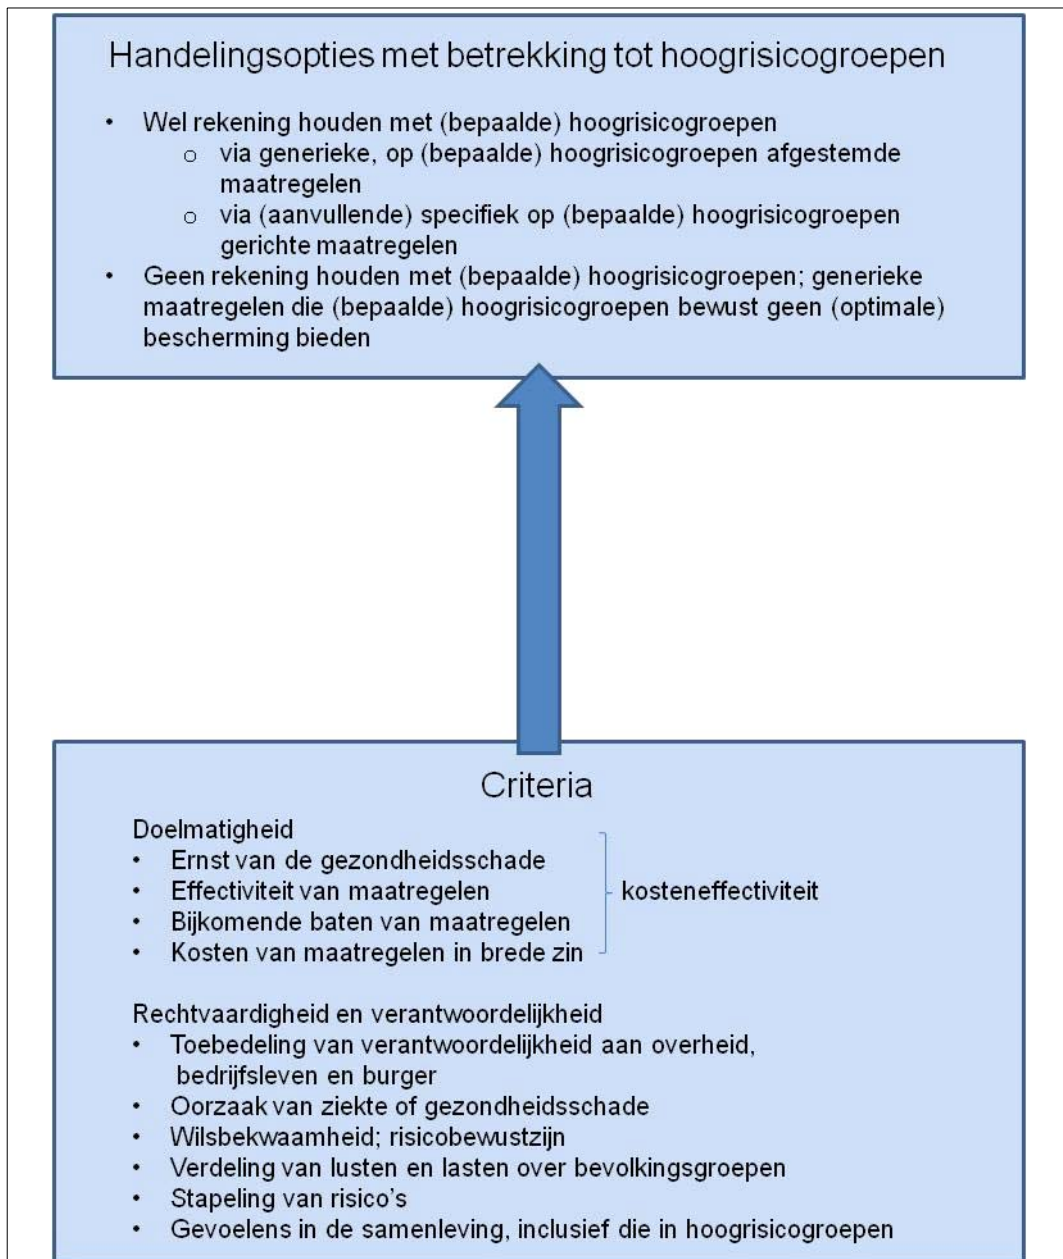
Handelingsopties met betrekking tot hoogrisicogroepen

- Wel rekening houden met (bepaalde) hoogrisicogroepen
  - via generieke, op (bepaalde) hoogrisicogroepen afgestemde maatregelen
  - via (aanvullende) specifiek op (bepaalde) hoogrisicogroepen gerichte maatregelen
- Geen rekening houden met (bepaalde) hoogrisicogroepen; generieke maatregelen die (bepaalde) hoogrisicogroepen bewust geen (optimale) bescherming bieden

Criteria

Doelmatigheid
- Ernst van de gezondheidsschade
- Effectiviteit van maatregelen
- Bijkomende baten van maatregelen
- Kosten van maatregelen in brede zin

kosteneffectiviteit

Rechtvaardigheid en verantwoordelijkheid
- Toebedeling van verantwoordelijkheid aan overheid, bedrijfsleven en burger
- Oorzaak van ziekte of gezondheidsschade
- Wilsbekwaamheid; risicobewustzijn
- Verdeling van lusten en lasten over bevolkingsgroepen
- Stapeling van risico's
- Gevoelens in de samenleving, inclusief die in hoogrisicogroepen